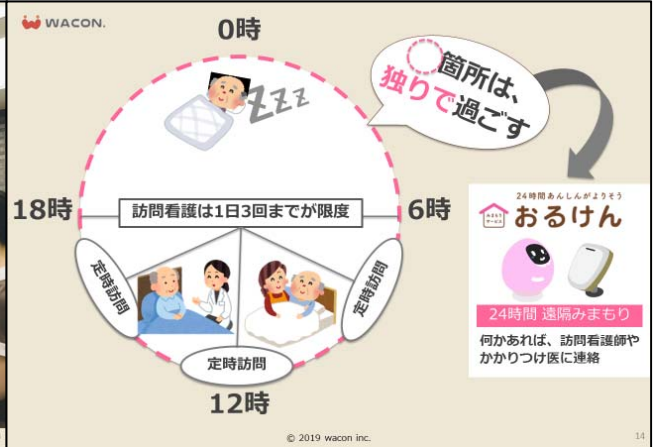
WACON.

0時

Z Z Z

箇所は、
独りで過ごす

18時

6時

訪問看護は1日3回までが限度

定時訪問

定時訪問

定時訪問

12時

24時間あんしんがようそう
みまもりサービス
おるけん

24時間 遠隔みまもり

何かあれば、訪問看護師やかかりつけ医に連絡

© 2019 wacon inc.

14